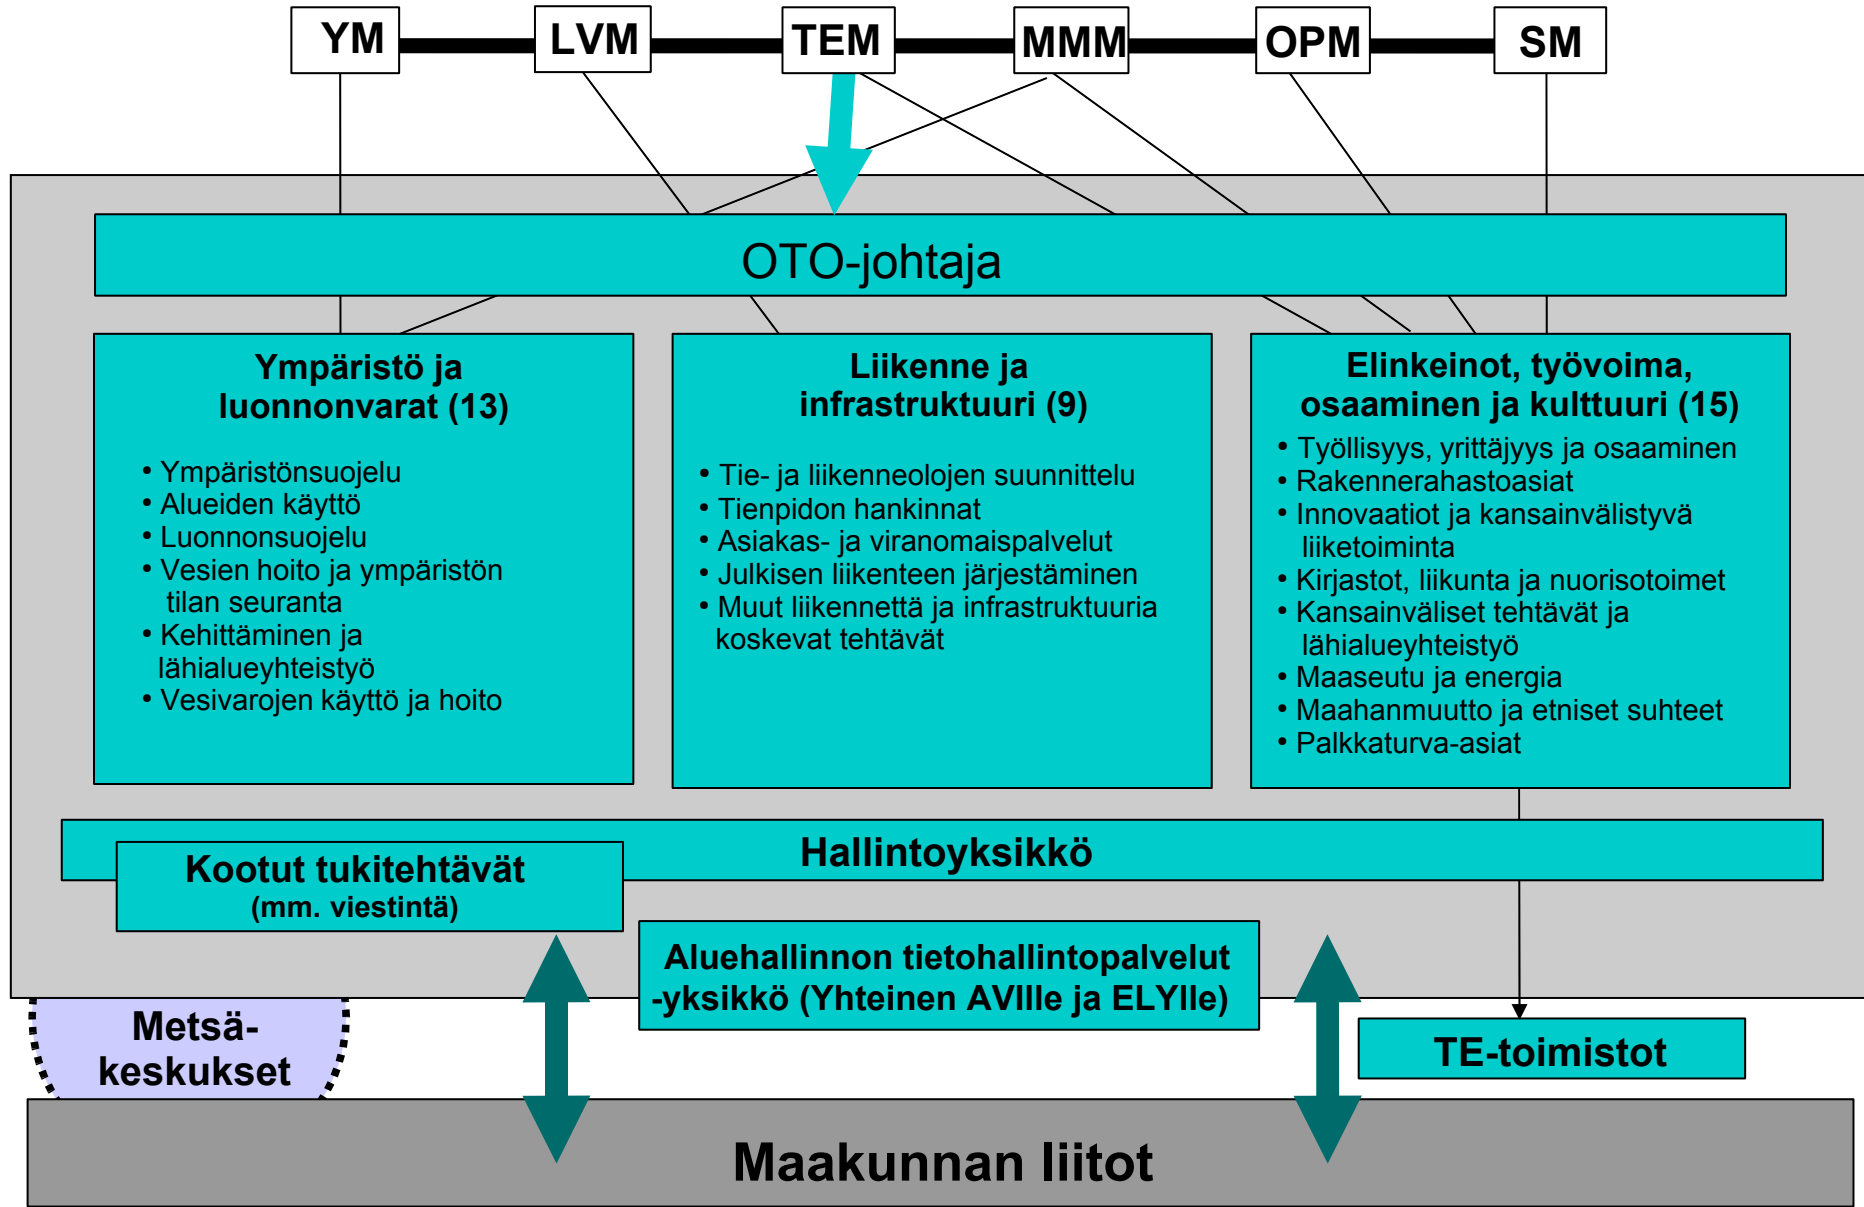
YM LVM TEM MMM OPM SM

OTO-johtaja

Ympäristö ja luonnonvarat (13)

• Ympäristönsuojelu
• Alueiden käyttö
• Luonnonsuojelu
• Vesien hoito ja ympäristön tilan seuranta
• Kehittäminen ja lähialueyhteistyö
• Vesivarojen käyttö ja hoito

Liikenne ja infrastruktuuri (9)

• Tie- ja liikenneolojen suunnittelu
• Tienpidon hankinnat
• Asiakas- ja viranomaispalvelut
• Julkisen liikenteen järjestäminen
• Muut liikennettä ja infrastruktuuria koskevat tehtävät

Elinkeinot, työvoima, osaaminen ja kulttuuri (15)

• Työllisyys, yrittäjyys ja osaaminen
• Rakennerahastoasiat
• Innovaatiot ja kansainvälistyvä liiketoiminta
• Kirjastot, liikunta ja nuorisotoimet
• Kansainväliset tehtävät ja lähialueyhteistyö
• Maaseutu ja energia
• Maahanmuutto ja etniset suhteet
• Palkkaturva-asiat

Hallintoyksikkö

Kootut tukitehtävät
(mm. viestintä)

Aluehallinnon tietohallintopalvelut -yksikkö (Yhteinen AVIlle ja ELYlle)

Metsä-keskukset

TE-toimistot

Maakunnan liitot